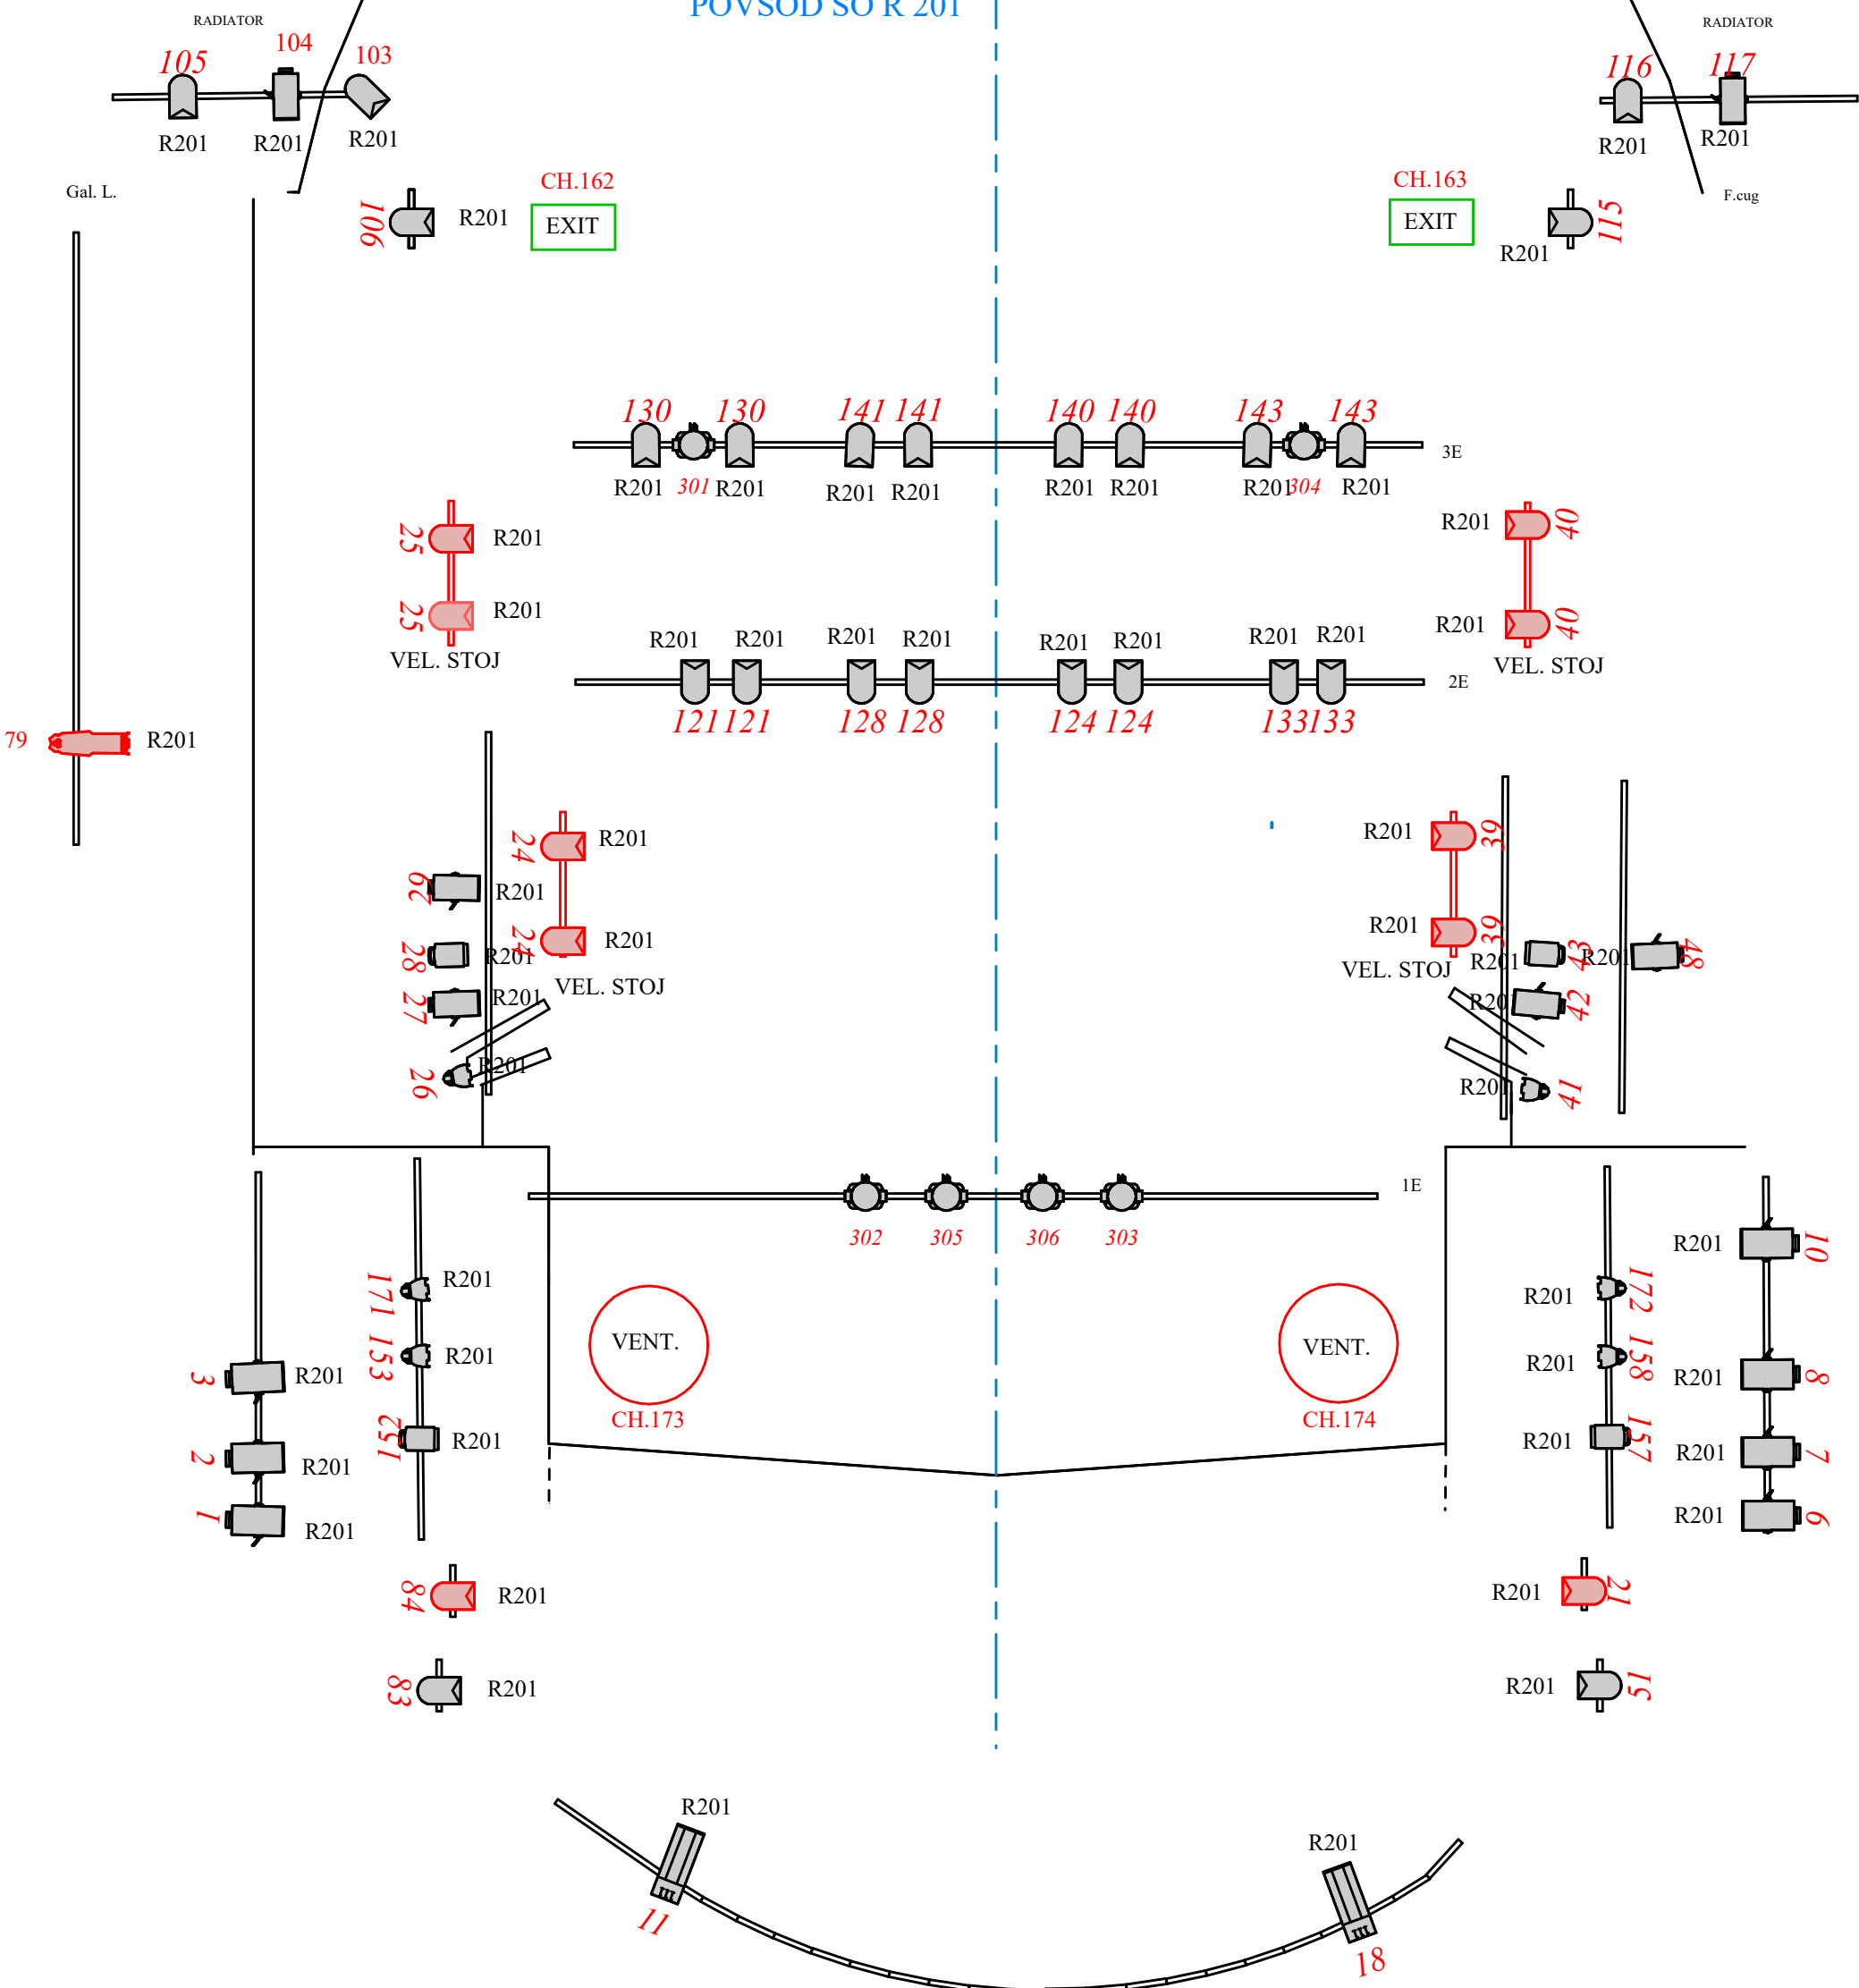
POVSOD SO R 201

RADIATOR
105 104 103
R201 R201 R201

RADIATOR
116 117
R201 R201

Gal. L.

F.cug

106 R201
CH.162
EXIT

CH.163
EXIT
R201 115

130 130 141 141 140 140 143 143
R201 301 R201 R201 R201 R201 R201 R201 304 R201
3E

25 R201
25 R201
VEL. STOJ

R201 40
R201 40
VEL. STOJ

R201 R201 R201 R201 R201 R201 R201 R201
2E
121 121 128 128 124 124 133 133

79 R201

24 R201
29 R201
24 R201
28 R201
VEL. STOJ
27 R201
26 R201

R201 39
R201 39
VEL. STOJ
R201 43
R201 48
R201 42
R201 41

1E
302 305 306 303

171 R201
153 R201
152 R201
3 R201
2 R201
1 R201

VENT.
CH.173

VENT.
CH.174

R201 10
R201 172
R201 158
R201 8
R201 157
R201 7
R201 6

84 R201
83 R201

R201 21
R201 51

R201
11

R201
18